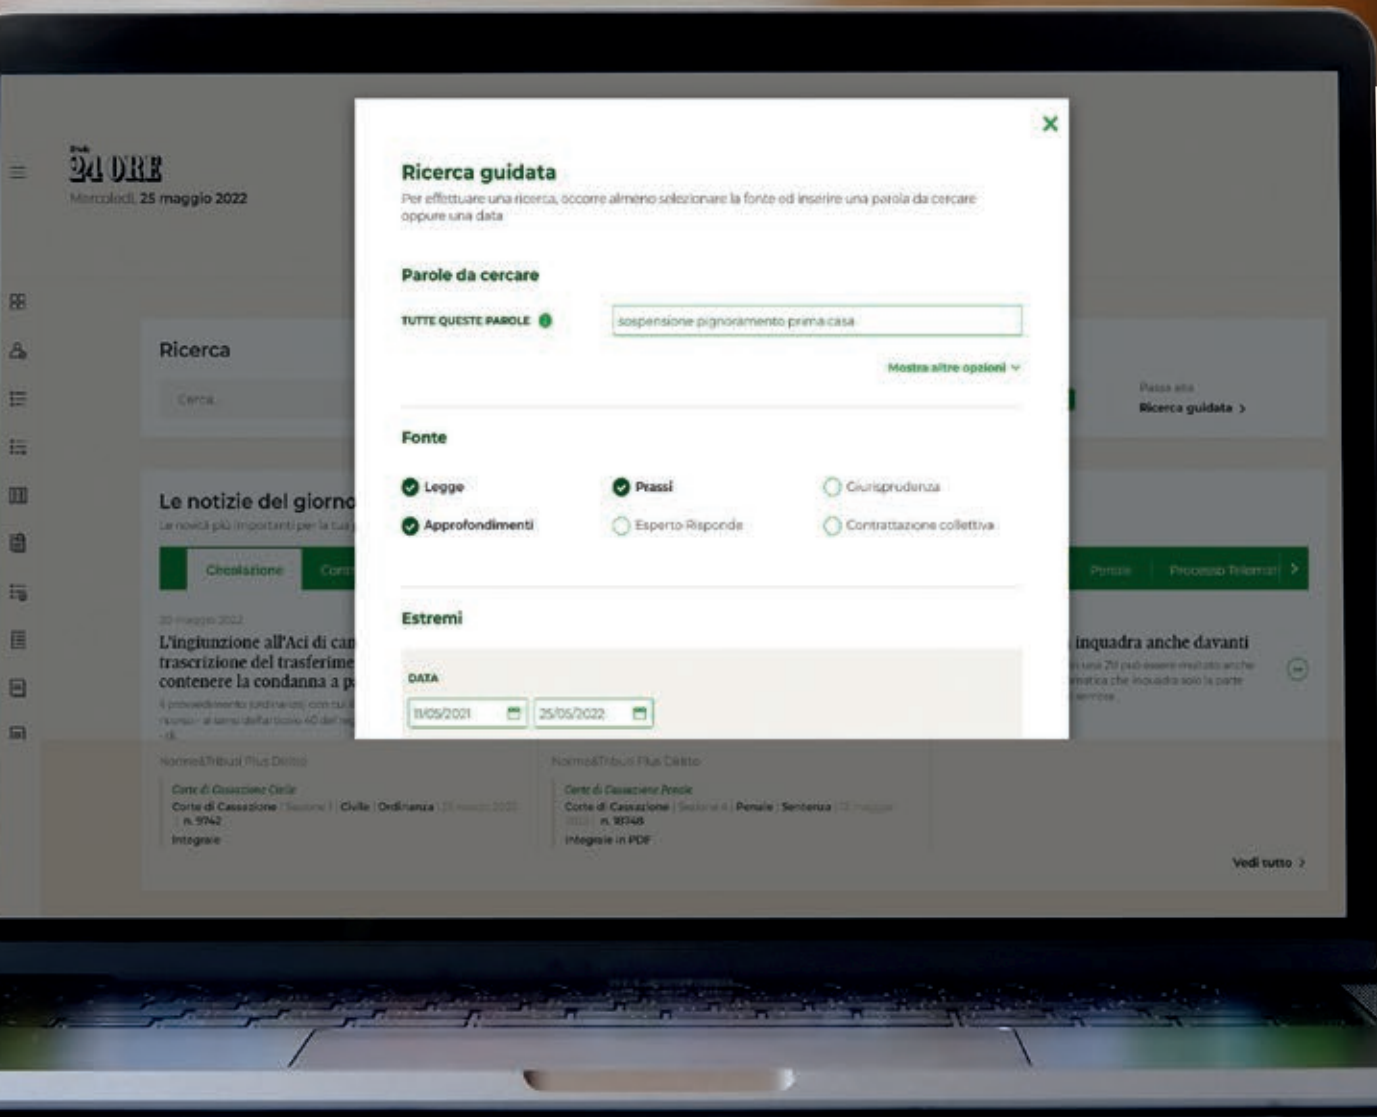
24 ORE
Mercoledì, 25 maggio 2022

Ricerca
Cerca

Le notizie del giorno
Le novità più importanti per la tua

Circolazione

L'ingiunzione all'Aci di can trascrizione del trasferime contenere la condanna a p

Norme&Tributi Plus Diritto
Corte di Cassazione Civile
Corte di Cassazione | Sezione 1 | Civile | Ordinanza | n. 9742
Integrale

Norme&Tributi Plus Diritto
Corte di Cassazione Penale
Corte di Cassazione | Sezione 4 | Penale | Sentenza | n. 18748
Integrale in PDF

Passa alla
Ricerca guidata >

Penale
Processo Telematico >

inquadra anche davanti

Vedi tutto >

×

Ricerca guidata
Per effettuare una ricerca, occorre almeno selezionare la fonte ed inserire una parola da cercare oppure una data

Parole da cercare
TUTTE QUESTE PAROLE
sospensione pignoramento prima casa
Mostra altre opzioni

Fonte
Legge
Prassi
Giurisprudenza
Approfondimenti
Esperto Risponde
Contrattazione collettiva

Estremi
DATA
11/05/2021
25/05/2022